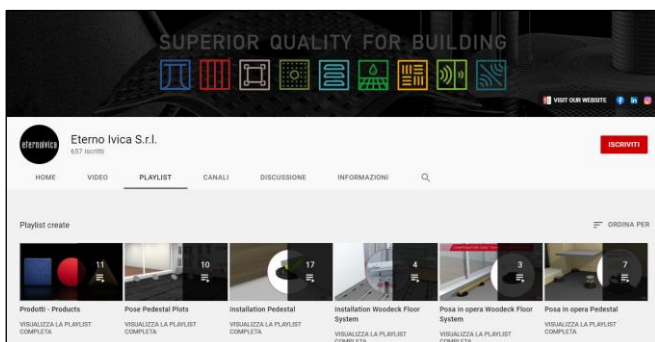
SUPERIOR QUALITY FOR BUILDING

VISIT OUR WEBSITE

eternoivica

Eterno Ivica S.r.l.
657 iscritti

ISCRIVITI

HOME VIDEO PLAYLIST CANALI DISCUSSIONE INFORMAZIONI

Playlist create

ORDINA PER

11

Prodotti - Products
VISUALIZZA LA PLAYLIST COMPLETA

10

Pose Pedestal Plots
VISUALIZZA LA PLAYLIST COMPLETA

17

Installation Pedestal
VISUALIZZA LA PLAYLIST COMPLETA

4

Installation Woodeck Floor System
VISUALIZZA LA PLAYLIST COMPLETA

3

Posa in opera Woodeck Floor System
VISUALIZZA LA PLAYLIST COMPLETA

7

Posa in opera Pedestal
VISUALIZZA LA PLAYLIST COMPLETA